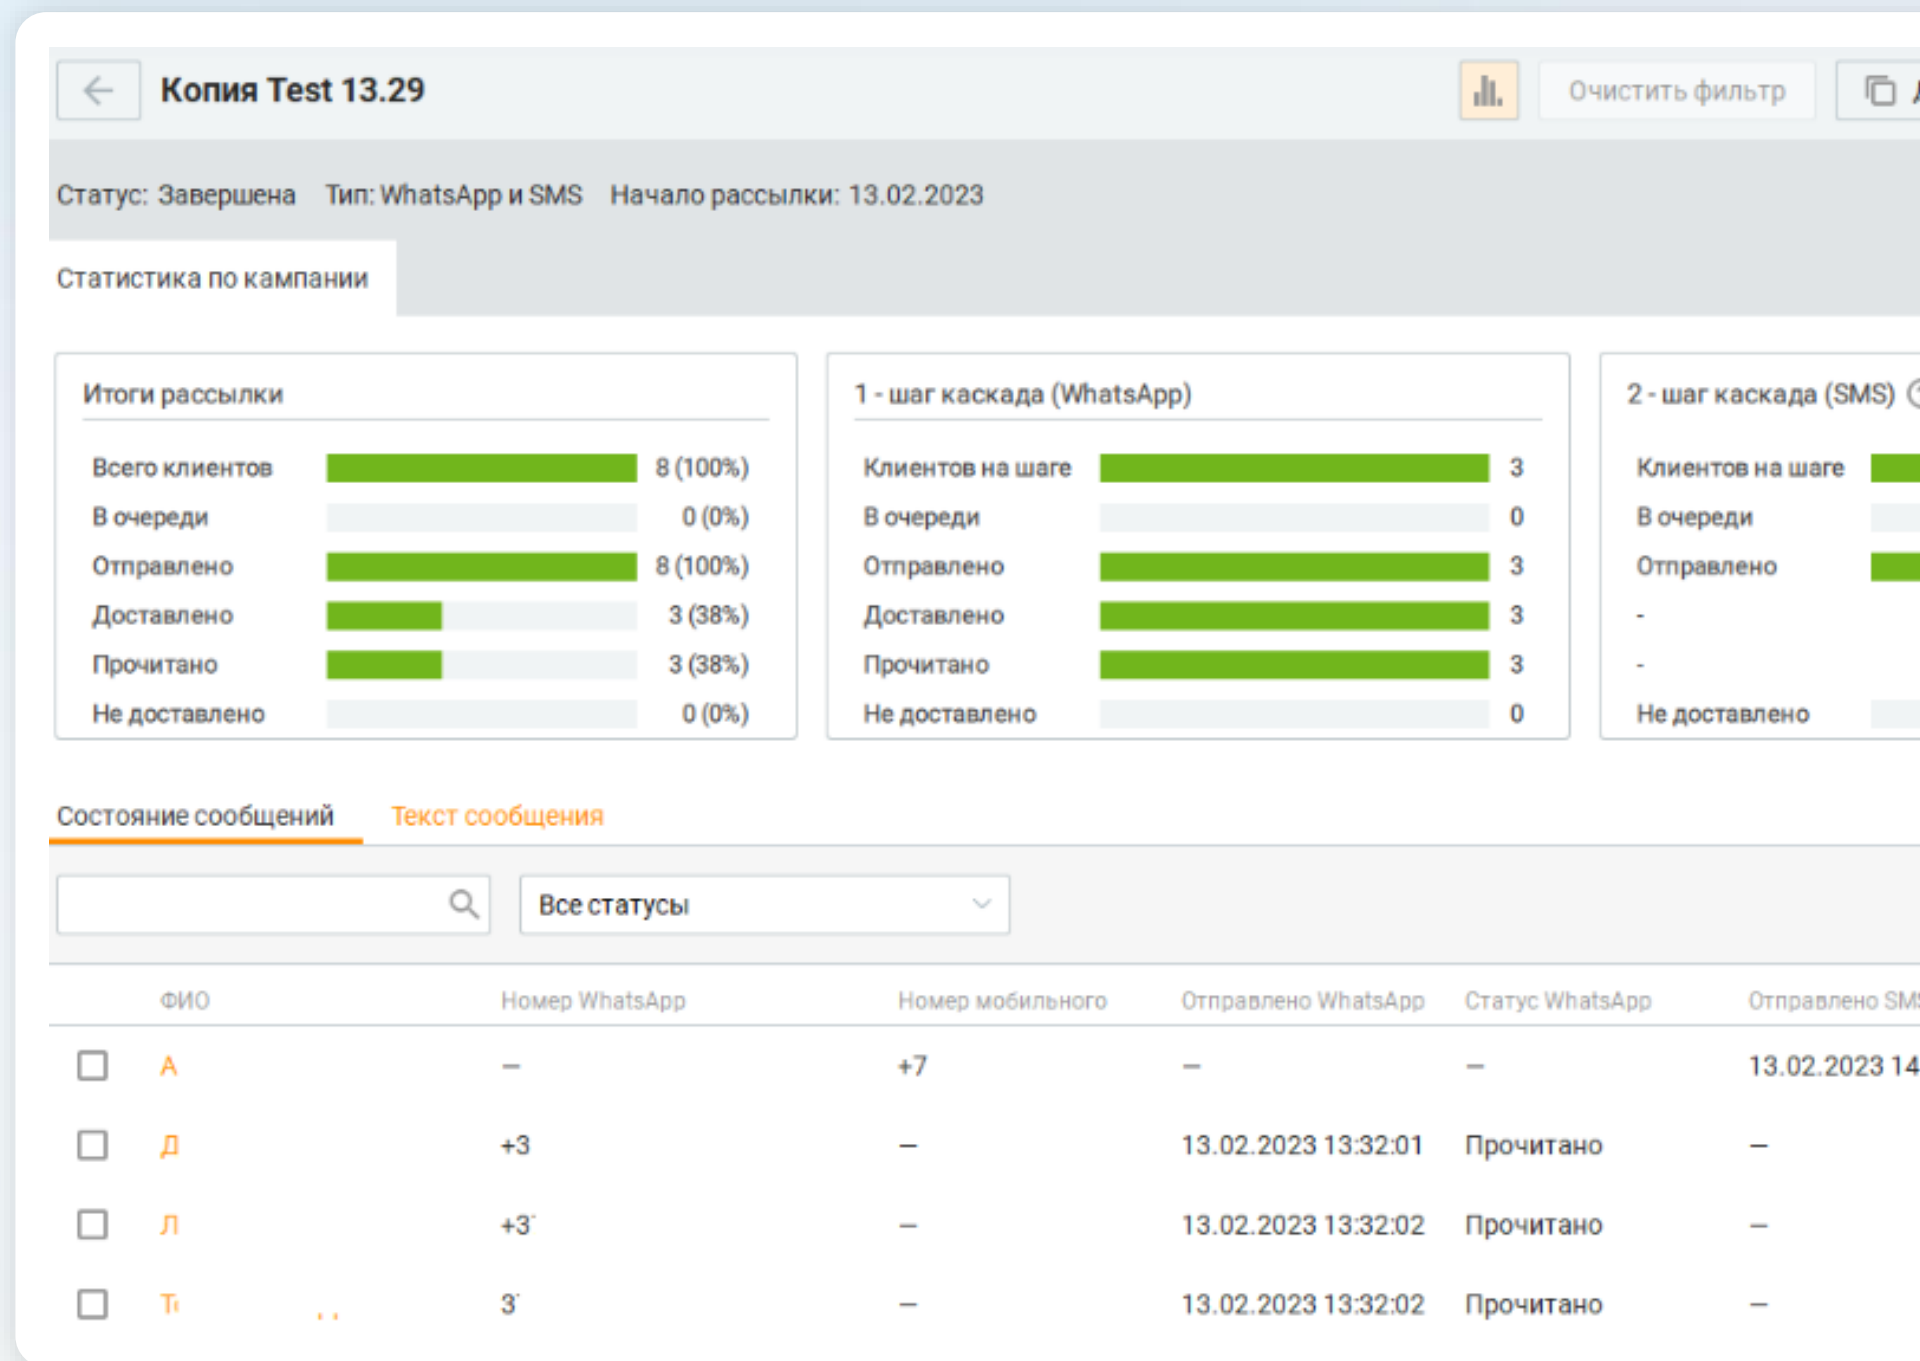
Копия Test 13.29

Очистить фильтр

Статус: Завершена Тип: WhatsApp и SMS Начало рассылки: 13.02.2023

Статистика по кампании

Итоги рассылки

| | |
|---|---|
| Всего клиентов | 8 (100%) |
| В очереди | 0 (0%) |
| Отправлено | 8 (100%) |
| Доставлено | 3 (38%) |
| Прочитано | 3 (38%) |
| Не доставлено | 0 (0%) |

1 - шаг каскада (WhatsApp)

| | |
|---|---|
| Клиентов на шаге | 3 |
| В очереди | 0 |
| Отправлено | 3 |
| Доставлено | 3 |
| Прочитано | 3 |
| Не доставлено | 0 |

2 - шаг каскада (SMS)

Клиентов на шаге
В очереди
Отправлено
-
-
Не доставлено

Состояние сообщений Текст сообщения

Все статусы

| | ФИО | Номер WhatsApp | Номер мобильного | Отправлено WhatsApp | Статус WhatsApp | Отправлено SM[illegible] |
|---|---|---|---|---|---|---|
| | А | – | +7 | – | – | 13.02.2023 14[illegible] |
| | Д | +3 | – | 13.02.2023 13:32:01 | Прочитано | – |
| | Л | +3 | – | 13.02.2023 13:32:02 | Прочитано | – |
| | Т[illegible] | 3 | – | 13.02.2023 13:32:02 | Прочитано | – |